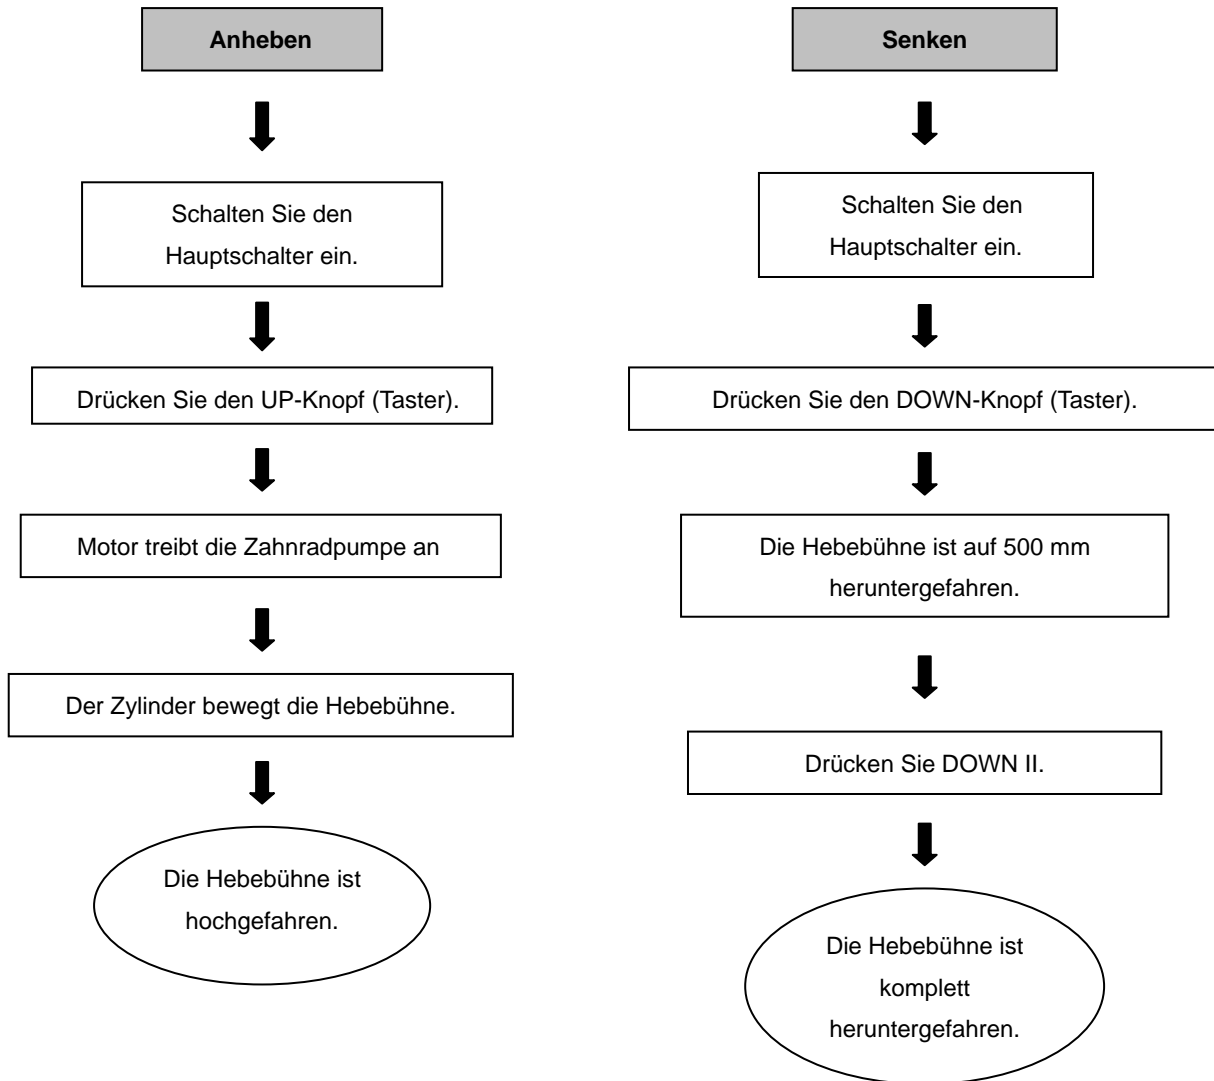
Anheben

Schalten Sie den Hauptschalter ein.

Drücken Sie den UP-Knopf (Taster).

Motor treibt die Zahnradpumpe an

Der Zylinder bewegt die Hebebühne.

Die Hebebühne ist hochgefahren.

Senken

Schalten Sie den Hauptschalter ein.

Drücken Sie den DOWN-Knopf (Taster).

Die Hebebühne ist auf 500 mm heruntergefahren.

Drücken Sie DOWN II.

Die Hebebühne ist komplett heruntergefahren.